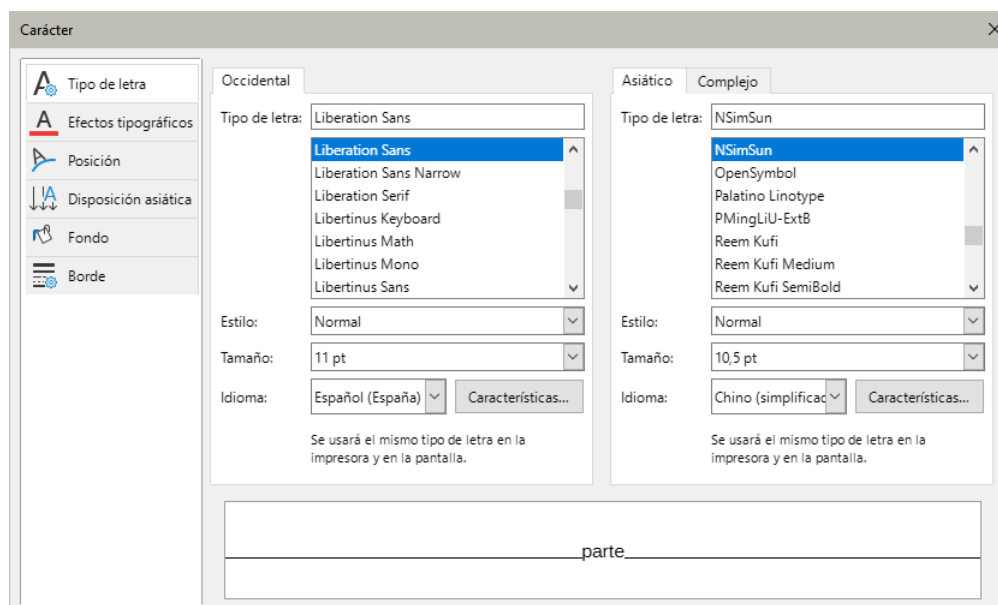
Carácter

Tipo de letra
Efectos tipográficos
Posición
Disposición asiática
Fondo
Borde

Occidental

Tipo de letra: Liberation Sans

Liberation Sans
Liberation Sans Narrow
Liberation Serif
Libertinus Keyboard
Libertinus Math
Libertinus Mono
Libertinus Sans

Estilo: Normal

Tamaño: 11 pt

Idioma: Español (España) Características...

Se usará el mismo tipo de letra en la impresora y en la pantalla.

Asiático Complejo

Tipo de letra: NSimSun

NSimSun
OpenSymbol
Palatino Linotype
PMingLiU-ExtB
Reem Kufi
Reem Kufi Medium
Reem Kufi SemiBold

Estilo: Normal

Tamaño: 10,5 pt

Idioma: Chino (simplificad Características...

Se usará el mismo tipo de letra en la impresora y en la pantalla.

parte